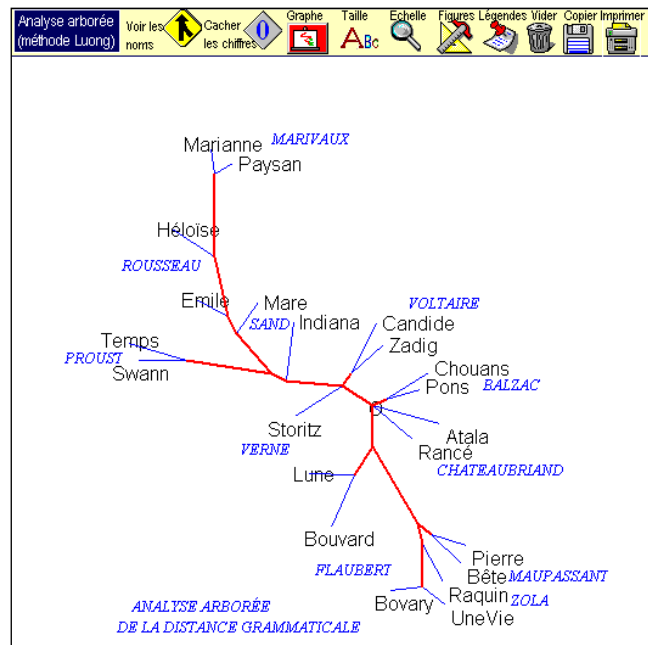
Analyse arborée (méthode Luong) Voir les noms Cacher les chiffres 0 Graphe Taille ABc Echelle Figures Légendes Vider Copier Imprimer

Marianne MARIVAUX
Paysan
Héloïse
ROUSSEAU
Emile
Mare
SAND Indiana
VOLTAIRE
Candide
Zadig
Temps
PROUST
Swann
Chouans
Pons BALZAC
0
Storitz
VERNE
Atala
Rancé
CHATEAUBRIAND
Lune
Bouvard
FLAUBERT
Pierre
Bête MAUPASSANT
Raquin ZOLA
Bovary
UneVie
ANALYSE ARBORÉE
DE LA DISTANCE GRAMMATICALE